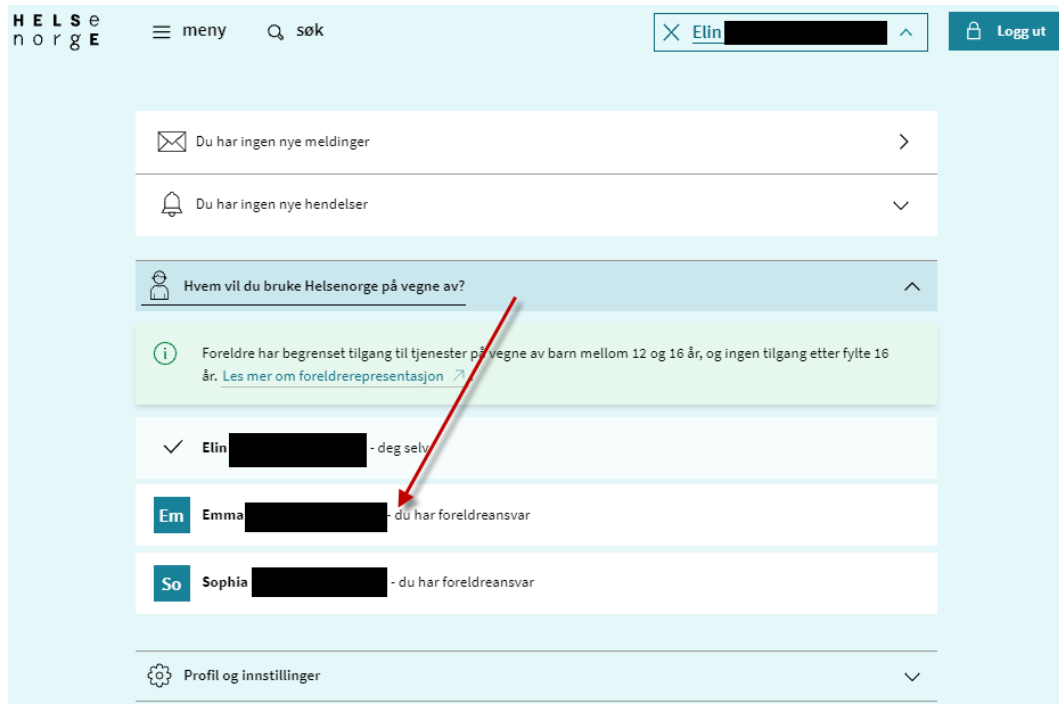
HELSe
norgE

meny

søk

Elin

Logg ut

Du har ingen nye meldinger

Du har ingen nye hendelser

Hvem vil du bruke Helsenorge på vegne av?

Foreldre har begrenset tilgang til tjenester på vegne av barn mellom 12 og 16 år, og ingen tilgang etter fylte 16 år. Les mer om foreldrerepresentasjon

Elin - deg selv

Em Emma - du har foreldreansvar

So Sophia - du har foreldreansvar

Profil og innstillinger